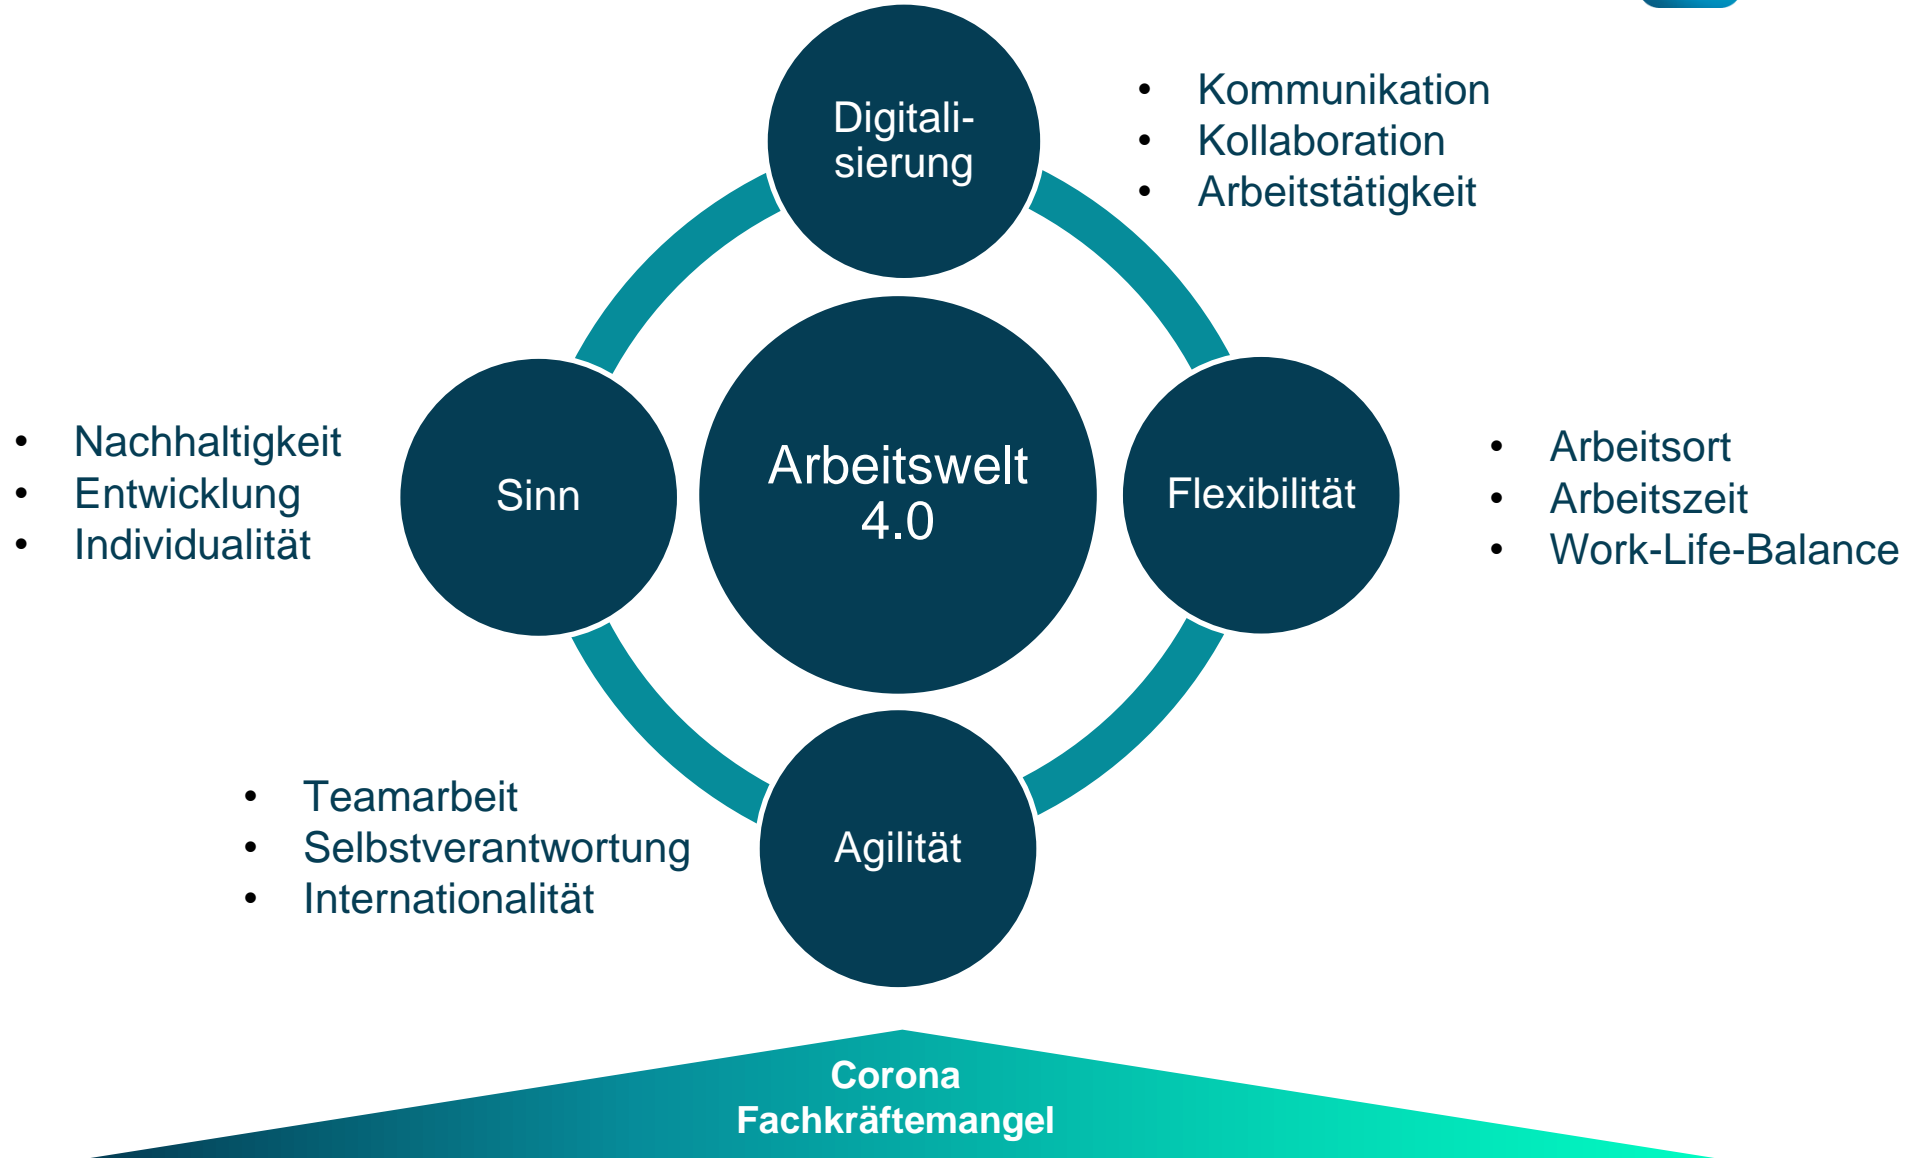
Digitali-
sierung

• Kommunikation
• Kollaboration
• Arbeitstätigkeit

• Nachhaltigkeit
• Entwicklung
• Individualität

Sinn

Arbeitswelt
4.0

Flexibilität

• Arbeitsort
• Arbeitszeit
• Work-Life-Balance

• Teamarbeit
• Selbstverantwortung
• Internationalität

Agilität

Corona
Fachkräftemangel